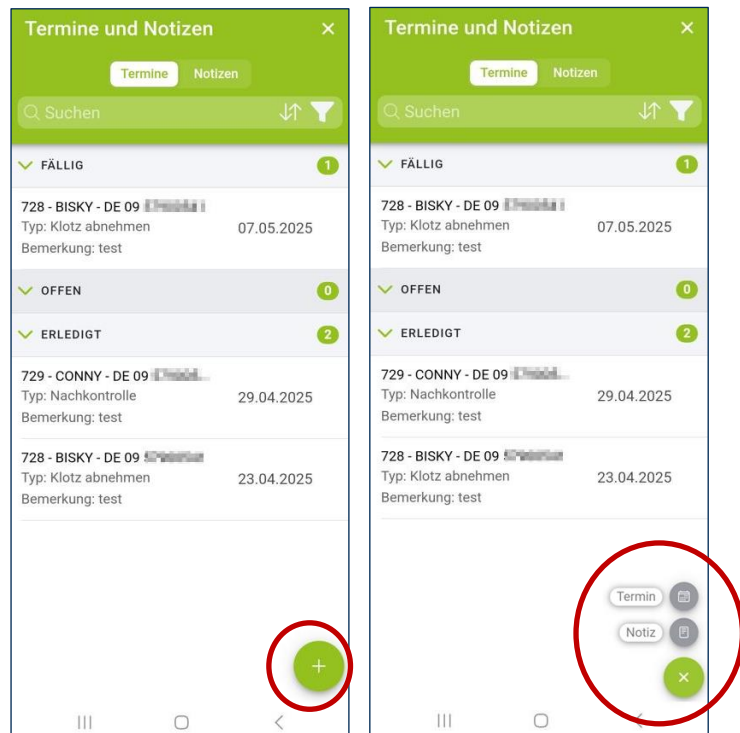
Termine und Notizen ×

Termine Notizen

Suchen

FÄLLIG 1

728 - BISKY - DE 09 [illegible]
Typ: Klotz abnehmen 07.05.2025
Bemerkung: test

OFFEN 0

ERLEDIGT 2

729 - CONNY - DE 09 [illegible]
Typ: Nachkontrolle 29.04.2025
Bemerkung: test

728 - BISKY - DE 09 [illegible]
Typ: Klotz abnehmen 23.04.2025
Bemerkung: test

+

Termine und Notizen ×

Termine Notizen

Suchen

FÄLLIG 1

728 - BISKY - DE 09 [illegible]
Typ: Klotz abnehmen 07.05.2025
Bemerkung: test

OFFEN 0

ERLEDIGT 2

729 - CONNY - DE 09 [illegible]
Typ: Nachkontrolle 29.04.2025
Bemerkung: test

728 - BISKY - DE 09 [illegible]
Typ: Klotz abnehmen 23.04.2025
Bemerkung: test

Termin

Notiz

×